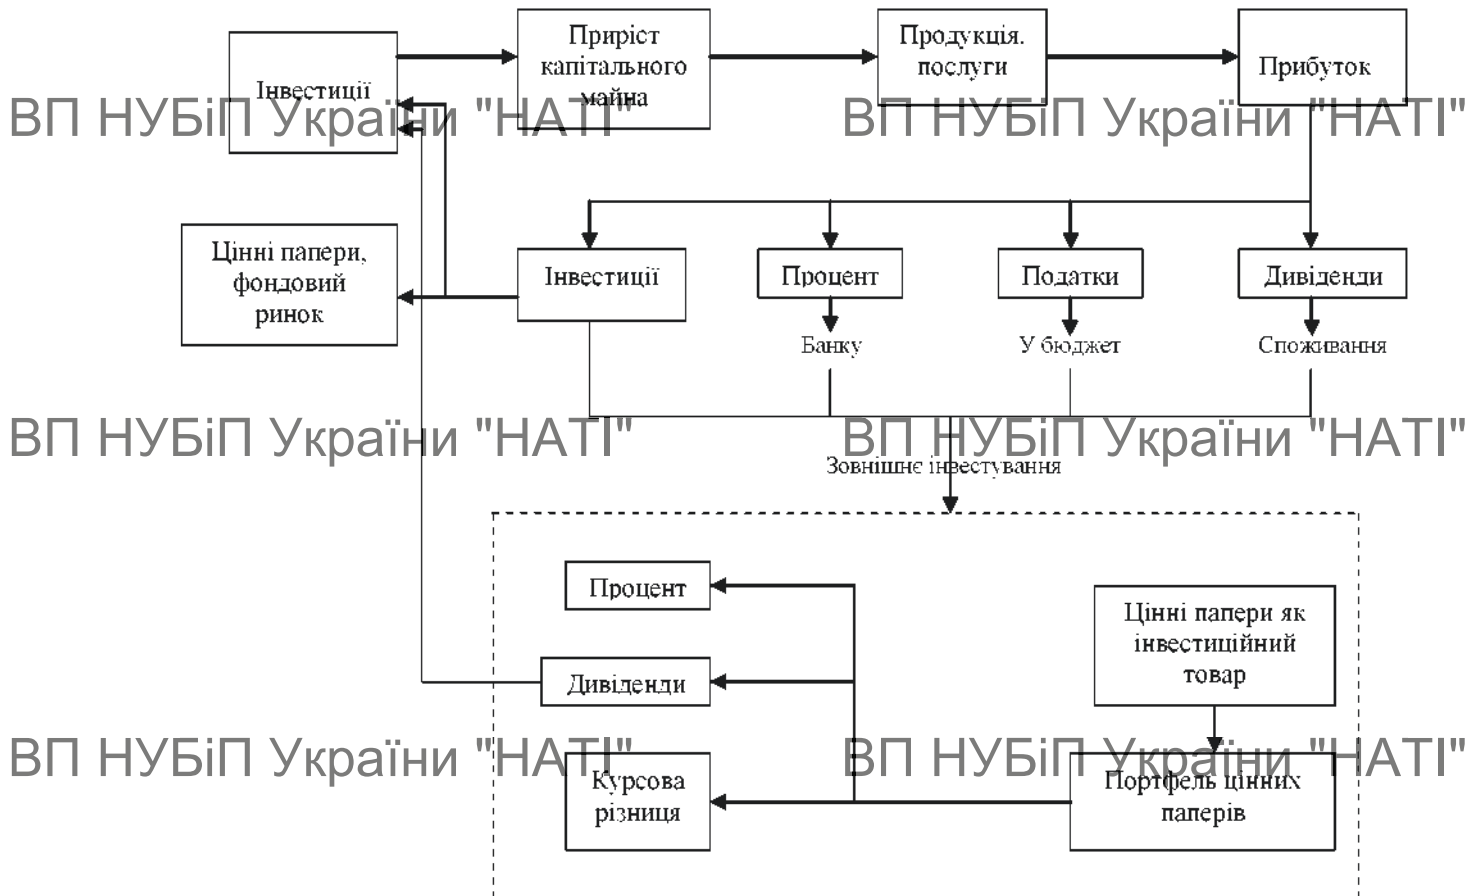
Інвестиції

Приріст капітального майна

Продукція, послуги

Прибуток

ВП НУБіП України "НАТІ"

ВП НУБіП України "НАТІ"

Цінні папери, фондовий ринок

Інвестиції

Процент

Податки

Дивіденди

Банку

У бюджет

Споживання

ВП НУБіП України "НАТІ"

ВП НУБіП України "НАТІ"

Зовнішнє інвестування

Процент

Цінні папери як інвестиційний товар

Дивіденди

ВП НУБіП України "НАТІ"

ВП НУБіП України "НАТІ"

Курсова різниця

Портфель цінних паперів